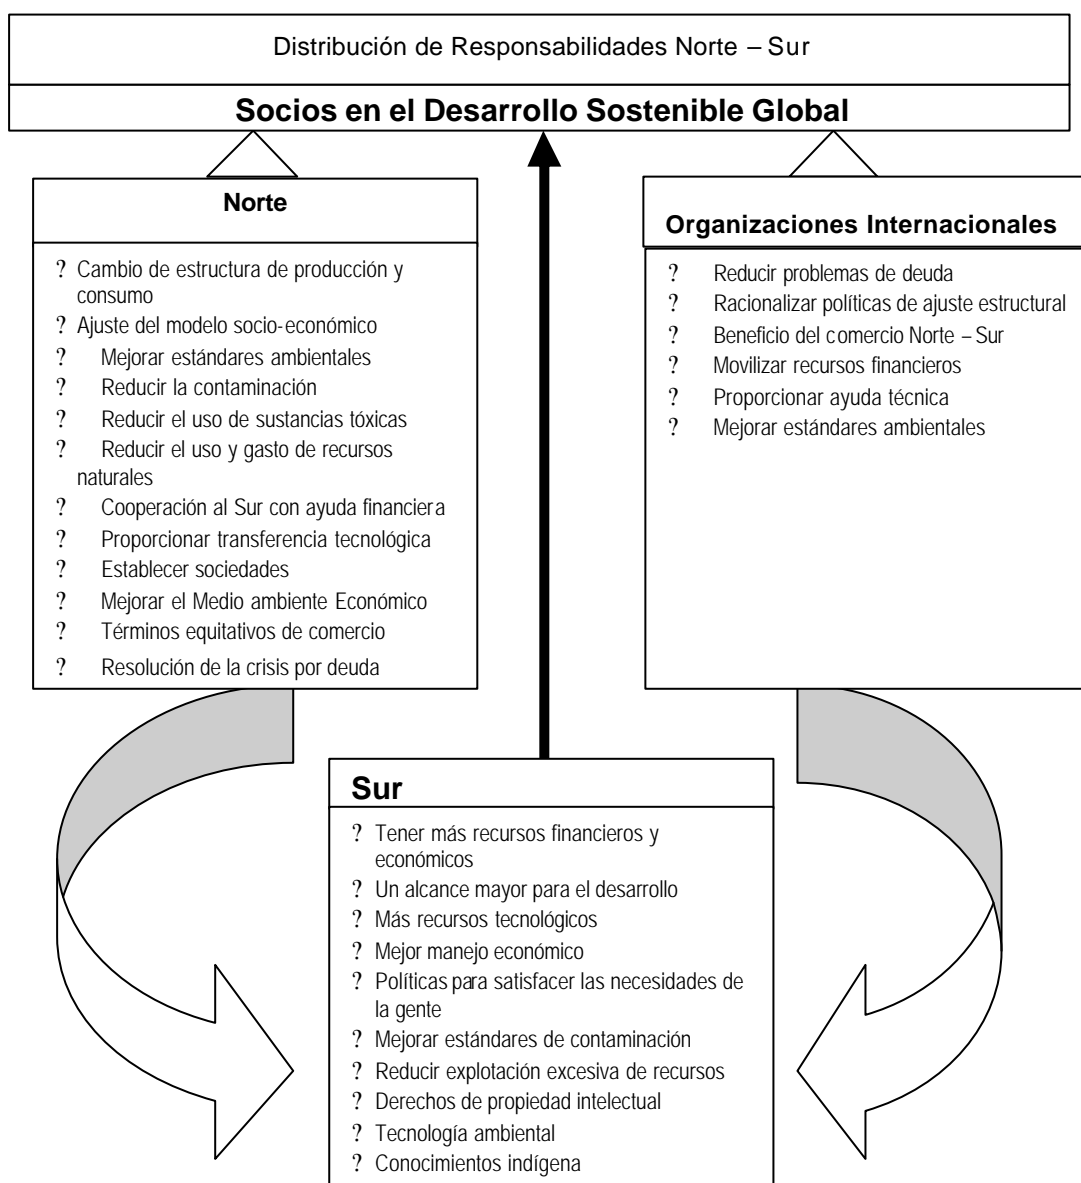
Distribución de Responsabilidades Norte – Sur

**Socios en el Desarrollo Sostenible Global**

**Norte**

? Cambio de estructura de producción y consumo
? Ajuste del modelo socio-económico
? Mejorar estándares ambientales
? Reducir la contaminación
? Reducir el uso de sustancias tóxicas
? Reducir el uso y gasto de recursos naturales
? Cooperación al Sur con ayuda financiera
? Proporcionar transferencia tecnológica
? Establecer sociedades
? Mejorar el Medio ambiente Económico
? Términos equitativos de comercio
? Resolución de la crisis por deuda

**Organizaciones Internacionales**

? Reducir problemas de deuda
? Racionalizar políticas de ajuste estructural
? Beneficio del comercio Norte – Sur
? Movilizar recursos financieros
? Proporcionar ayuda técnica
? Mejorar estándares ambientales

**Sur**

? Tener más recursos financieros y económicos
? Un alcance mayor para el desarrollo
? Más recursos tecnológicos
? Mejor manejo económico
? Políticas para satisfacer las necesidades de la gente
? Mejorar estándares de contaminación
? Reducir explotación excesiva de recursos
? Derechos de propiedad intelectual
? Tecnología ambiental
? Conocimientos indígena